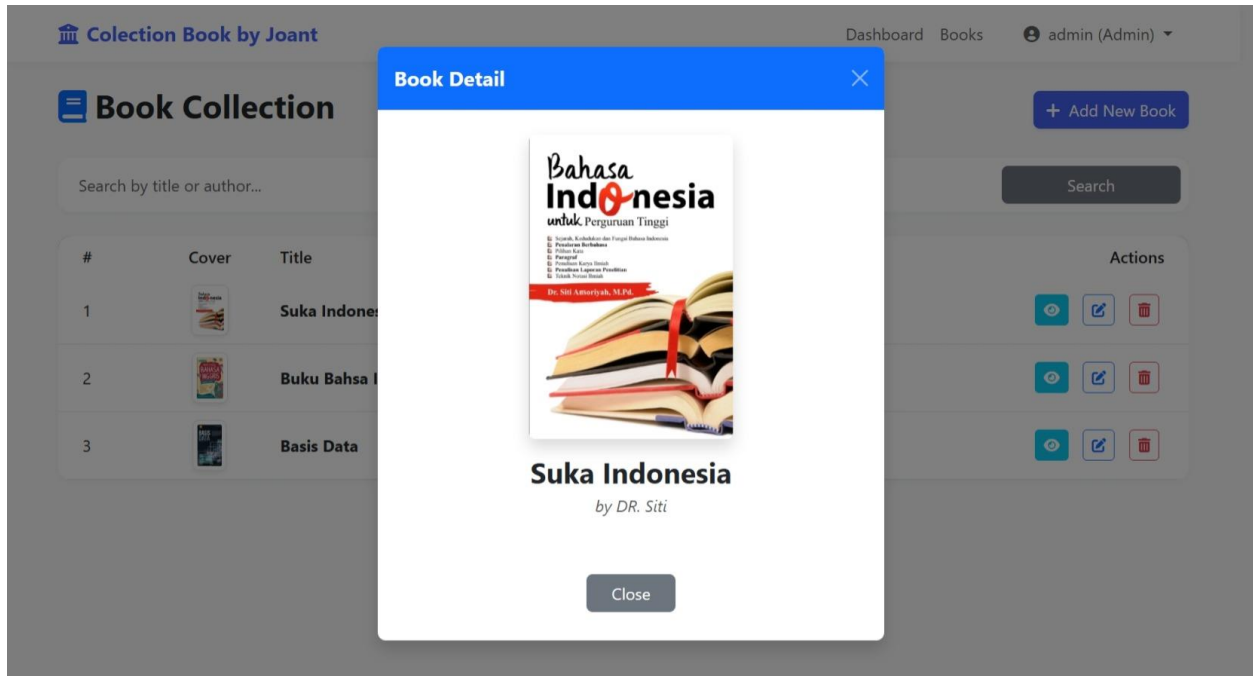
Colection Book by Joant

Dashboard Books admin (Admin)

Book Collection

+ Add New Book

Search by title or author...

Search

| # | Cover | Title | Actions |
|---|---|---|---|
| 1 | | Suka Indones | |
| 2 | | Buku Bahsa I | |
| 3 | | Basis Data | |

Book Detail

Bahasa Indonesia untuk Perguruan Tinggi

Sejarah, Kedudukan dan Fungsi Bahasa Indonesia
Penalaran Berbahasa
Pilihan Kata
Paragraf
Penulisan Karya Ilmiah
Penulisan Laporan Penelitian
Teknik Notasi Ilmiah

Dr. Siti Ansoriyah, M.Pd.

Suka Indonesia

by DR. Siti

Close